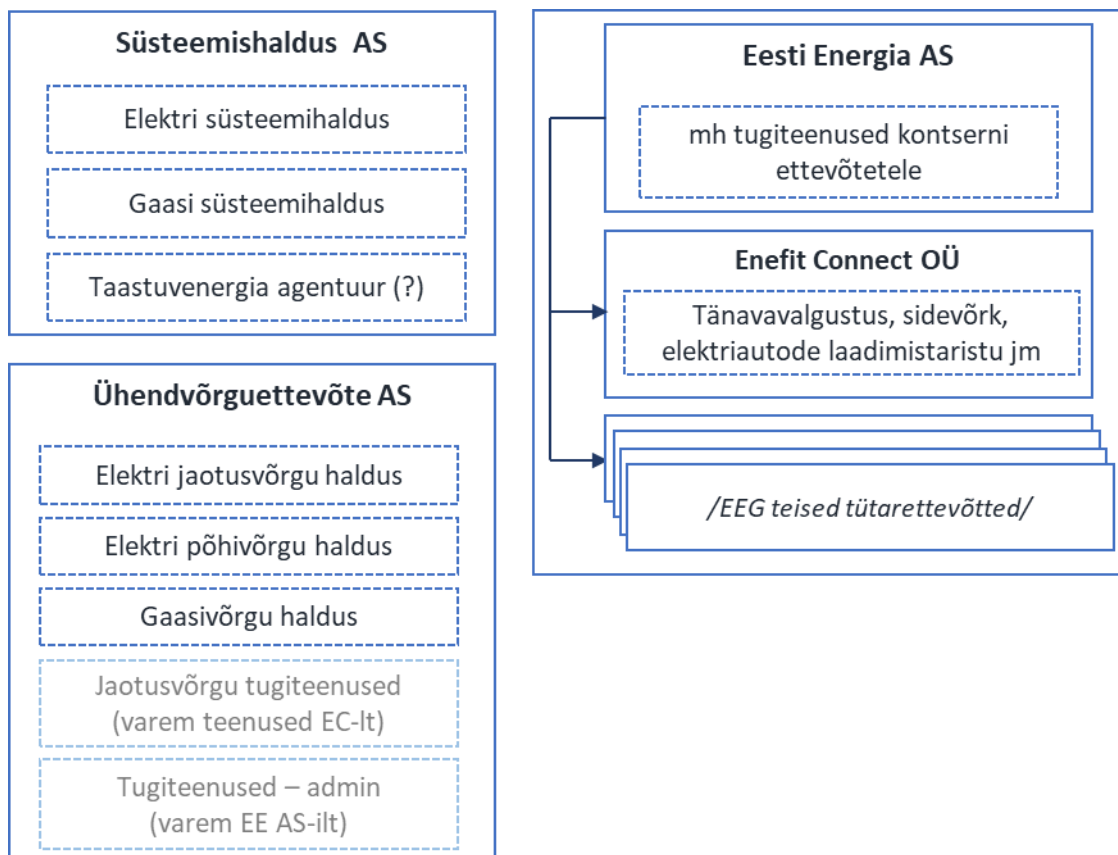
Süsteemishaldus AS

Elektri süsteemihaldus

Gaasi süsteemihaldus

Taastuvenergia agentuur (?)

Ühendvõrguettevõte AS

Elektri jaotusvõrgu haldus

Elektri põhivõrgu haldus

Gaasivõrgu haldus

Jaotusvõrgu tugiteenused (varem teenused EC-lt)

Tugiteenused – admin (varem EE AS-ilt)

Eesti Energia AS

mh tugiteenused kontserni ettevõtetele

Enefit Connect OÜ

Tänavavalgustus, sidevõrk, elektriautode laadimistaristu jm

/EEG teised tütarettevõtted/